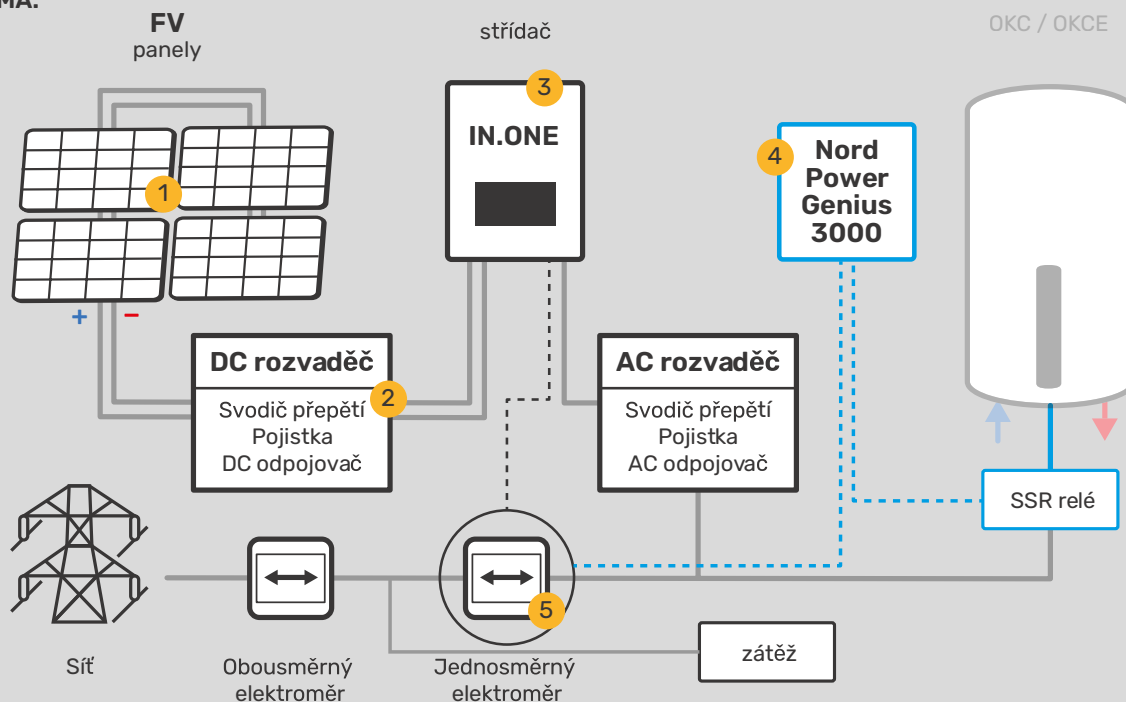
MA:

FV
panely

střídač

OKC / OKCE

3
IN.ONE

4
Nord
Power
Genius
3000

1

+ −

DC rozvaděč
2
Svodič přepětí
Pojistka
DC odpojovač

AC rozvaděč
Svodič přepětí
Pojistka
AC odpojovač

SSR relé

5

zátěž

Síť

Obousměrný elektroměr

Jednosměrný elektroměr